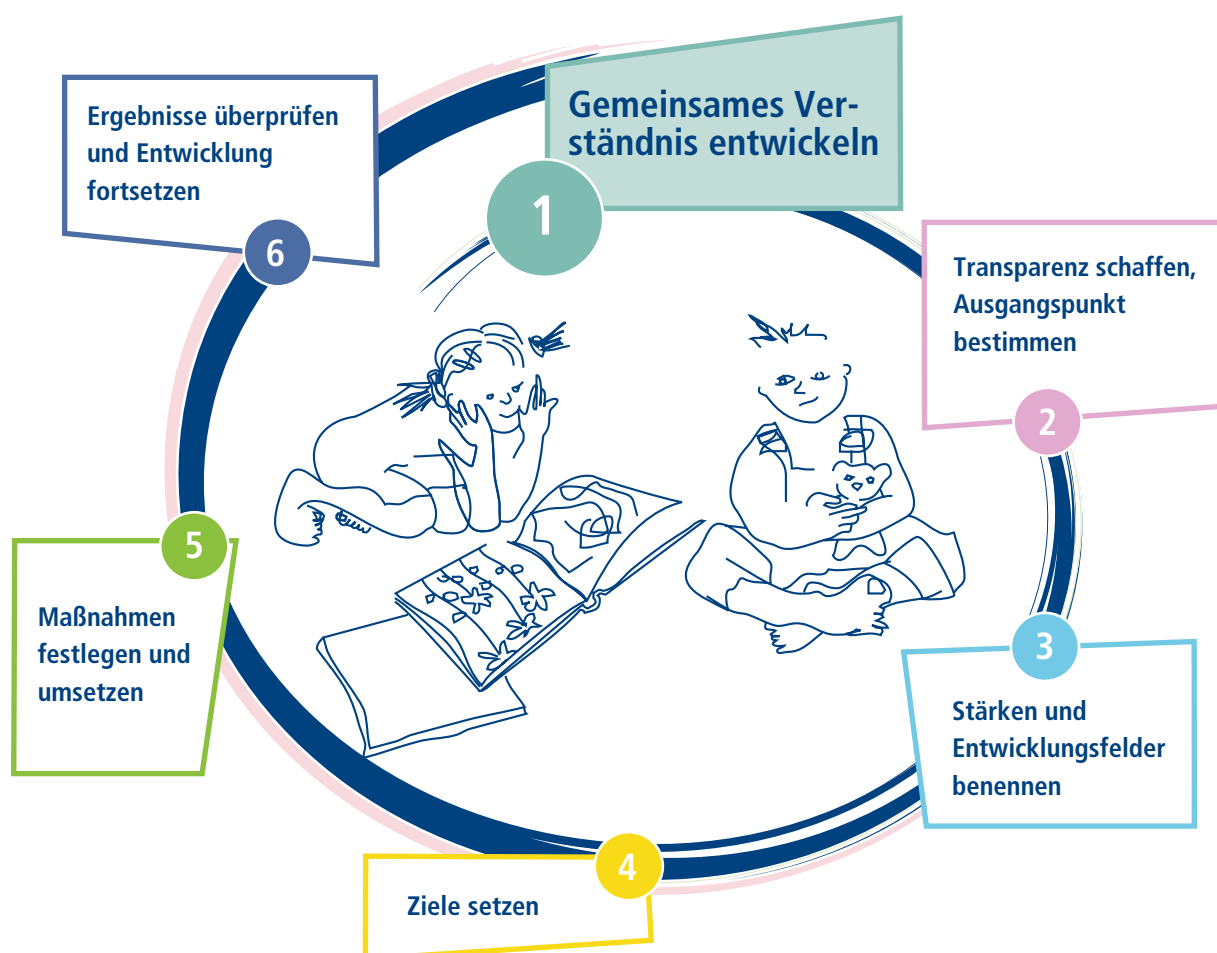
Gemeinsames Verständnis entwickeln

1

Transparenz schaffen, Ausgangspunkt bestimmen

2

3

Stärken und Entwicklungsfelder benennen

4

Ziele setzen

5

Maßnahmen festlegen und umsetzen

6

Ergebnisse überprüfen und Entwicklung fortsetzen